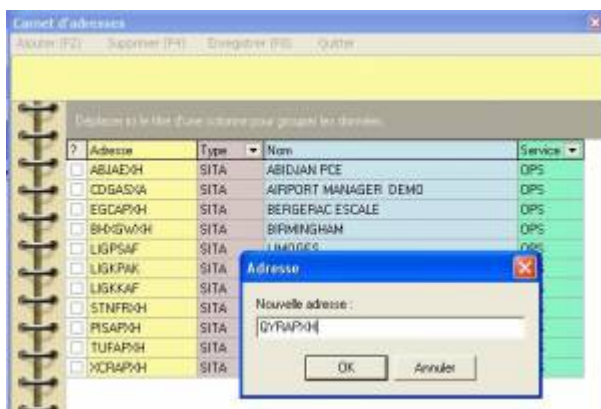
Carnet d'adresses

Ajouter (F2) Supprimer (F4) Enregistrer (F8) Quitter

Déplacez ici le titre d'une colonne pour grouper les données.

| ? | Adresse | Type | Nom | Service |
|---|---|---|---|---|
| | ABJAEXH | SITA | ABIDJAN PCE | OPS |
| | CDGASXA | SITA | AIRPORT MANAGER DEMO | OPS |
| | EGCAPXH | SITA | BERGERAC ESCALE | OPS |
| | BHXSWXH | SITA | BIRMINGHAM | OPS |
| | LIGPSAF | SITA | LIMOGES | OPS |
| | LIGKPAK | SITA | | |
| | LIGKKAF | SITA | | |
| | STNFRXH | SITA | | |
| | PISAPXH | SITA | | |
| | TUFAPXH | SITA | | |
| | XCRAPXH | SITA | | |

Adresse

Nouvelle adresse :

QYRAPXH

OK Annuler